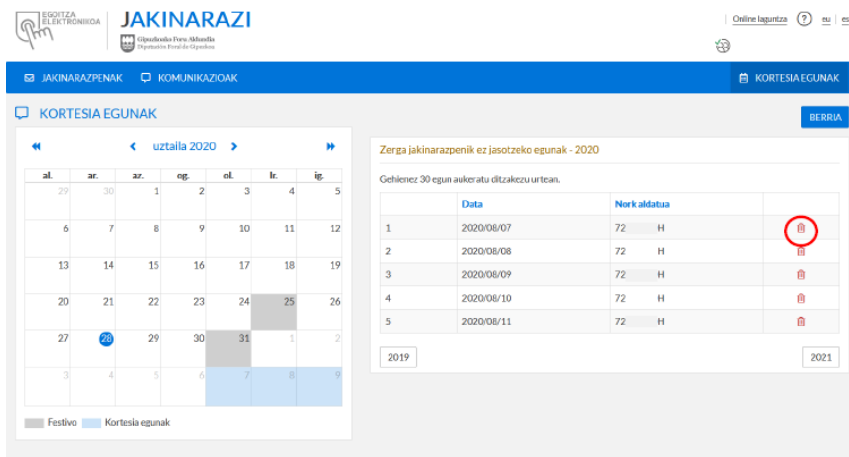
EGOITZA ELEKTRONIKOA

JAKINARAZI

Gipuzkoako Foru Aldundia
Diputación Foral de Gipuzkoa

Online laguntza ? eu | es

JAKINARAZPENAK KOMUNIKAZIOAK KORTESIA EGUNAK

KORTESIA EGUNAK

BERRIA

uztaila 2020

| al. | ar. | az. | og. | ol. | lr. | ig. |
|---|---|---|---|---|---|---|
| 29 | 30 | 1 | 2 | 3 | 4 | 5 |
| 6 | 7 | 8 | 9 | 10 | 11 | 12 |
| 13 | 14 | 15 | 16 | 17 | 18 | 19 |
| 20 | 21 | 22 | 23 | 24 | 25 | 26 |
| 27 | 28 | 29 | 30 | 31 | 1 | 2 |
| 3 | 4 | 5 | 6 | 7 | 8 | 9 |

Festivo Kortesia egunak

Zerga jakinarazpenik ez jasotzeko egunak - 2020

Gehienez 30 egun aukeratu ditzakezu urtean.

| | Data | Nork aldatua | |
|---|---|---|---|
| 1 | 2020/08/07 | 72 H | |
| 2 | 2020/08/08 | 72 H | |
| 3 | 2020/08/09 | 72 H | |
| 4 | 2020/08/10 | 72 H | |
| 5 | 2020/08/11 | 72 H | |

2019

2021